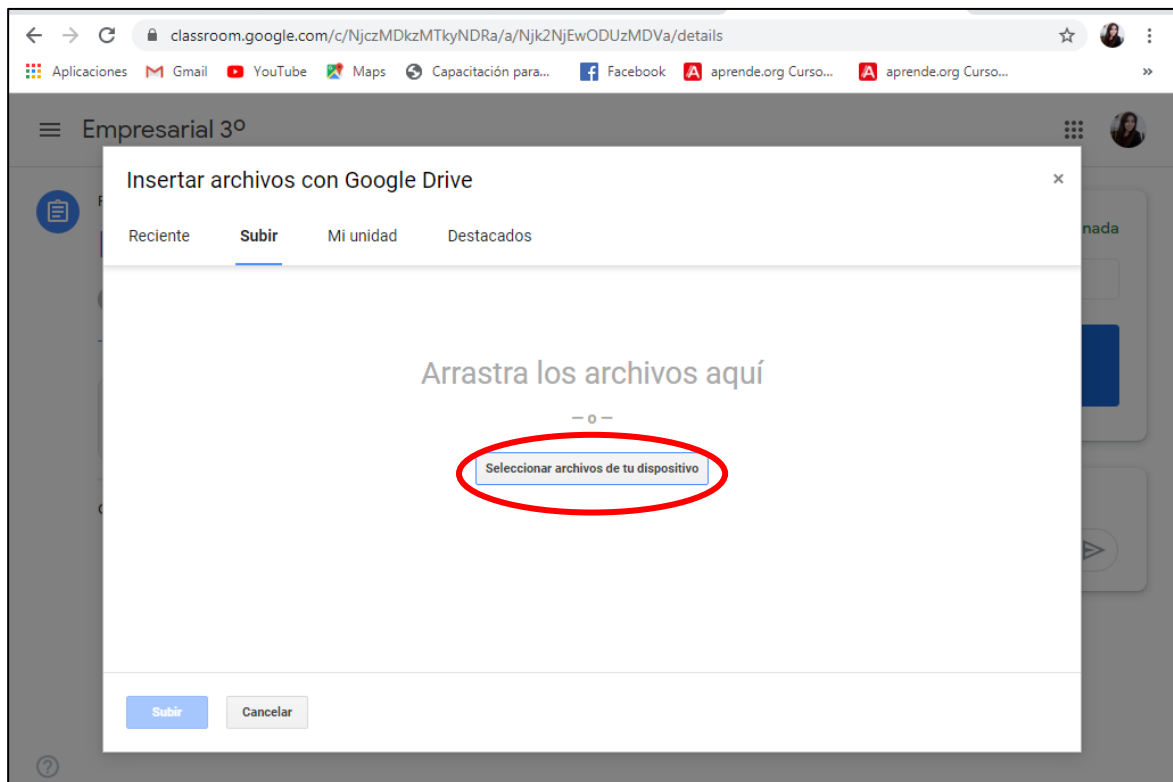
classroom.google.com/c/NjczMDkzMTkyNDRa/a/Njk2NjEwODUzMDVa/details

Aplicaciones Gmail YouTube Maps Capacitación para... Facebook aprende.org Curso... aprende.org Curso...

Empresarial 3º

Insertar archivos con Google Drive

×

Reciente Subir Mi unidad Destacados

nada

Arrastra los archivos aquí

— o —

Seleccionar archivos de tu dispositivo

Subir Cancelar